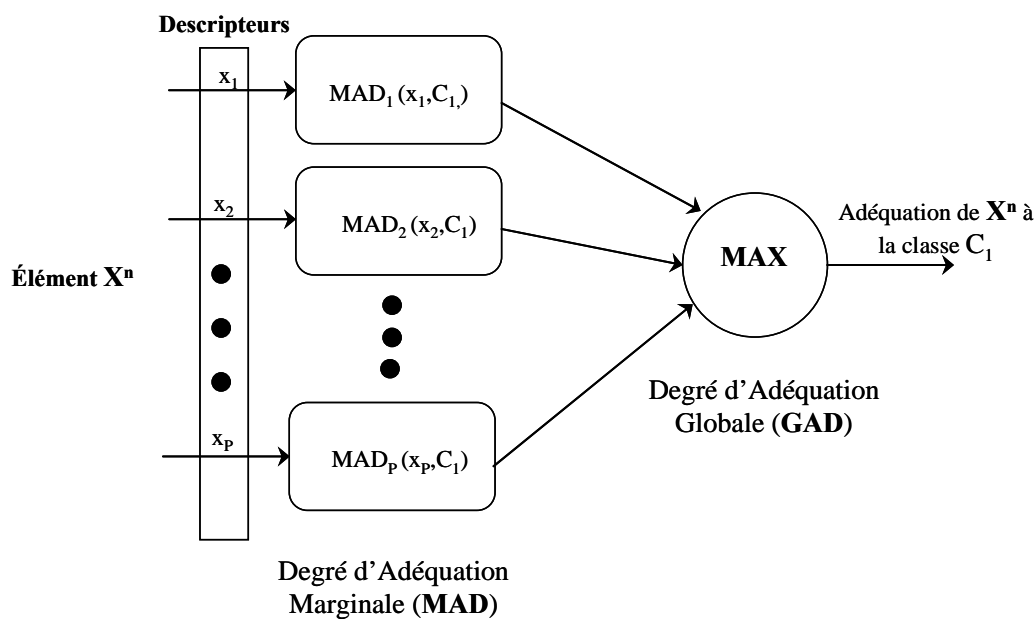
Descripteurs

Élément $X^n$

$x_1$

$x_2$

$x_P$

$MAD_1 (x_1, C_{1,})$

$MAD_2 (x_2, C_1)$

$MAD_P (x_P, C_1)$

MAX

Adéquation de $X^n$ à la classe $C_1$

Degré d'Adéquation Globale (GAD)

Degré d'Adéquation Marginale (MAD)